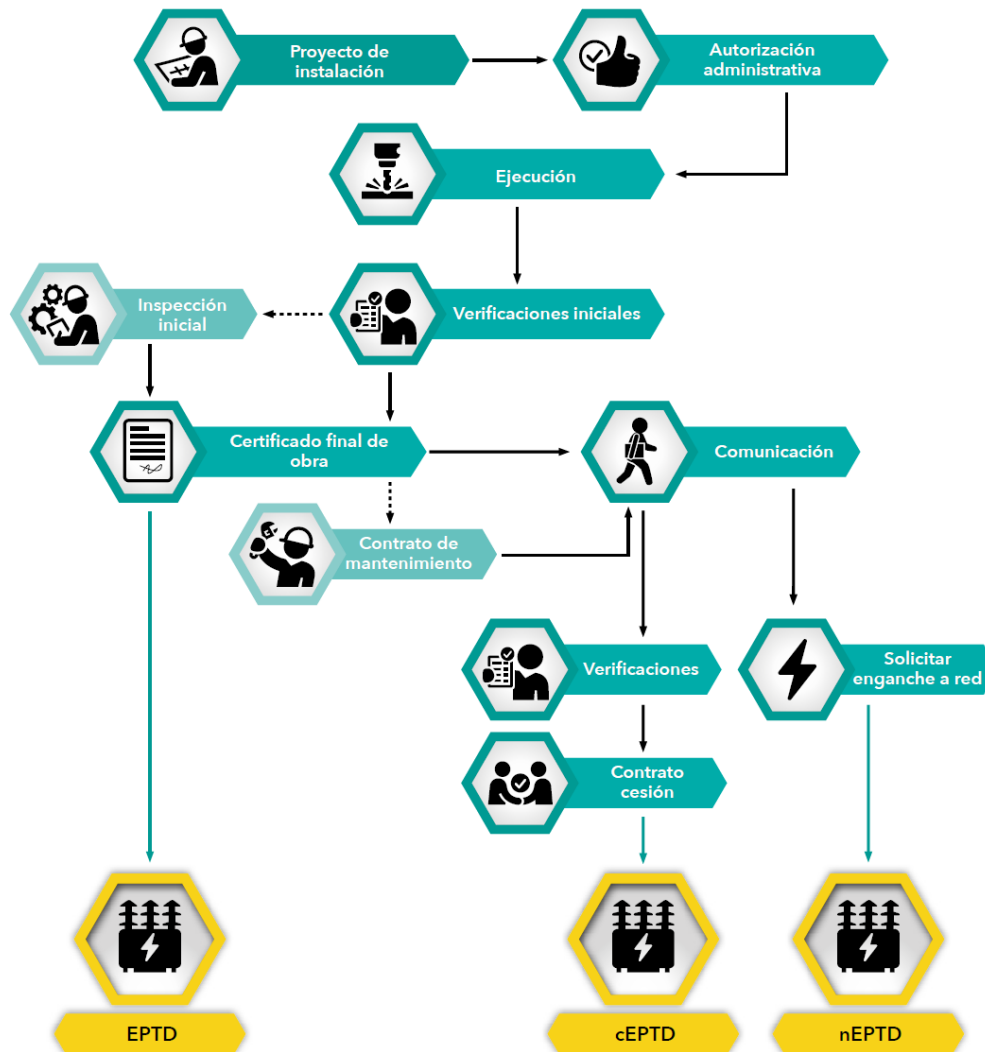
Proyecto de instalación

Autorización administrativa

Ejecución

Inspección inicial

Verificaciones iniciales

Certificado final de obra

Comunicación

Contrato de mantenimiento

Verificaciones

Solicitar enganche a red

Contrato cesión

EPTD

cEPTD

nEPTD